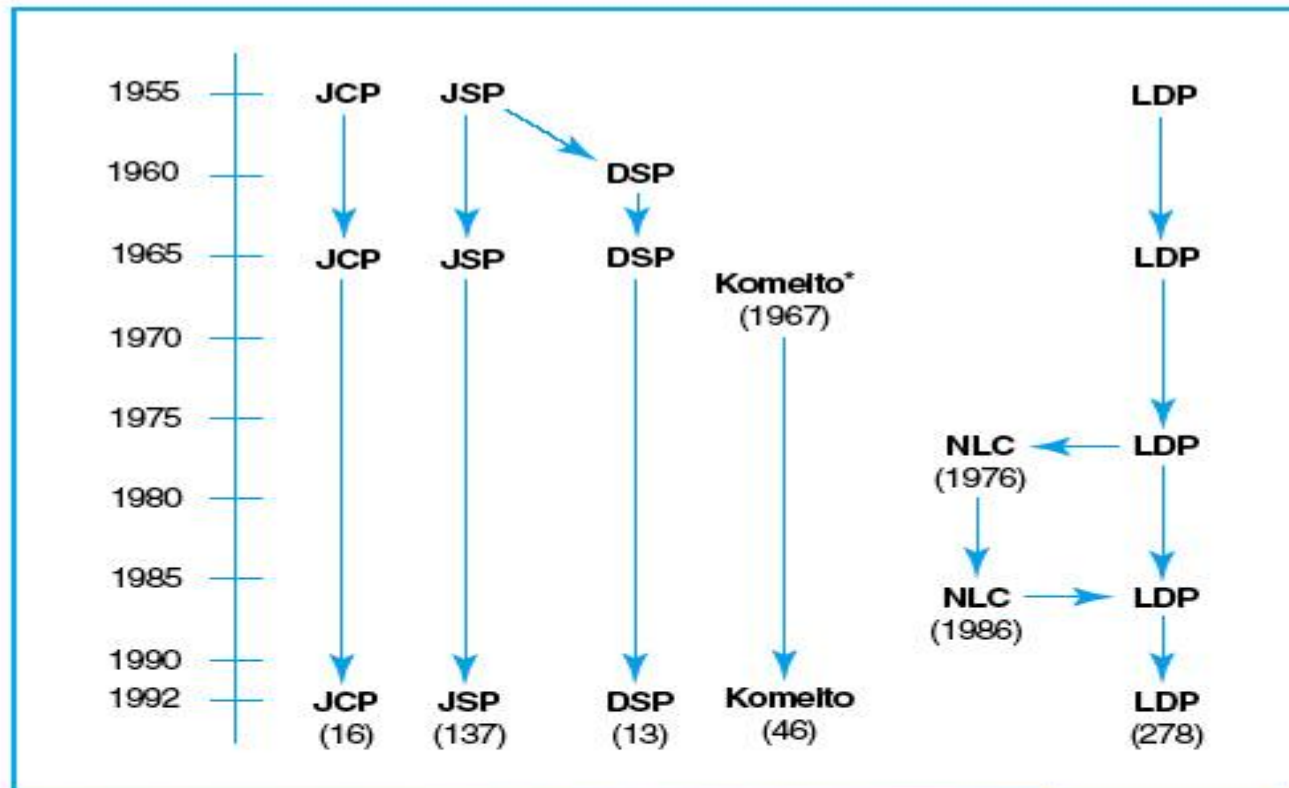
| | | | | | | |
|---|---|---|---|---|---|---|
| 1955 | JCP | JSP | | | | LDP |
| 1960 | | | DSP | | | |
| 1965 | JCP | JSP | DSP | Komeito* (1967) | | LDP |
| 1970 | | | | | | |
| 1975 | | | | | NLC (1976) | LDP |
| 1980 | | | | | | |
| 1985 | | | | | NLC (1986) | LDP |
| 1990 | | | | | | |
| 1992 | JCP (16) | JSP (137) | DSP (13) | Komeito (46) | | LDP (278) |